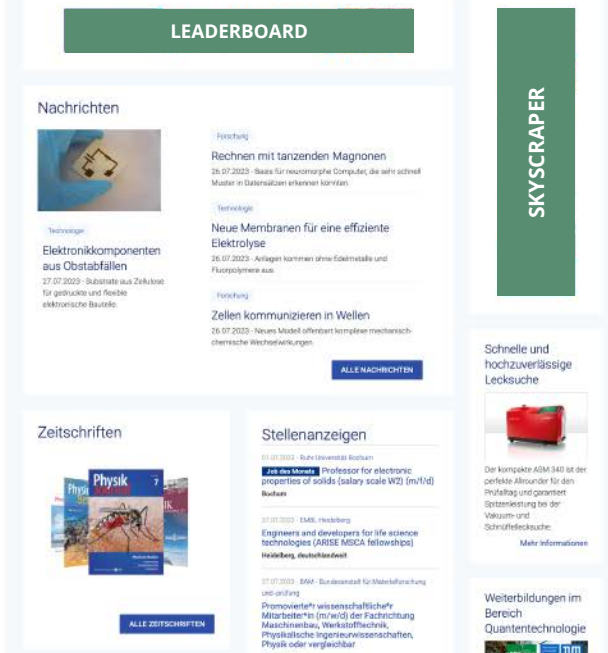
LEADERBOARD

SKYSCRAPER

Nachrichten

Technologie

Elektronikkomponenten aus Obstabfällen

27.07.2023 · Substrate aus Zellulose für gedruckte und flexible elektronische Bauteile

Forschung

Rechnen mit tanzenden Magnonen

26.07.2023 · Basis für neuromorphe Computer, die sehr schnell Muster in Datensätzen erkennen könnten

Technologie

Neue Membranen für eine effiziente Elektrolyse

26.07.2023 · Anlagen kommen ohne Edelmetalle und Fluorpolymere aus

Forschung

Zellen kommunizieren in Wellen

26.07.2023 · Neues Modell offenbart komplexe mechanisch-chemische Wechselwirkungen

ALLE NACHRICHTEN

Schnelle und hochzuverlässige Lecksuche

Der kompakte ASM 340 ist der perfekte Allrounder für den Prüfalltag und garantiert Spitzenleistung bei der Vakuum- und Schnüffellecksuche.

Mehr Informationen

Zeitschriften

Physik Journal 7

ALLE ZEITSCHRIFTEN

Stellenanzeigen

01.01.2023 · Ruhr Universität Bochum

Job des Monats Professor for electronic properties of solids (salary scale W2) (m/f/d)

Bochum

27.07.2023 · EMBL Heidelberg

Engineers and developers for life science technologies (ARISE MSCA fellowships)

Heidelberg, deutschlandweit

27.07.2023 · BAM - Bundesanstalt für Materialforschung und -prüfung

Promovierte*r wissenschaftliche*r Mitarbeiter*in (m/w/d) der Fachrichtung Maschinenbau, Werkstofftechnik, Physikalische Ingenieurwissenschaften, Physik oder vergleichbar

Weiterbildungen im Bereich Quantentechnologie

TUM